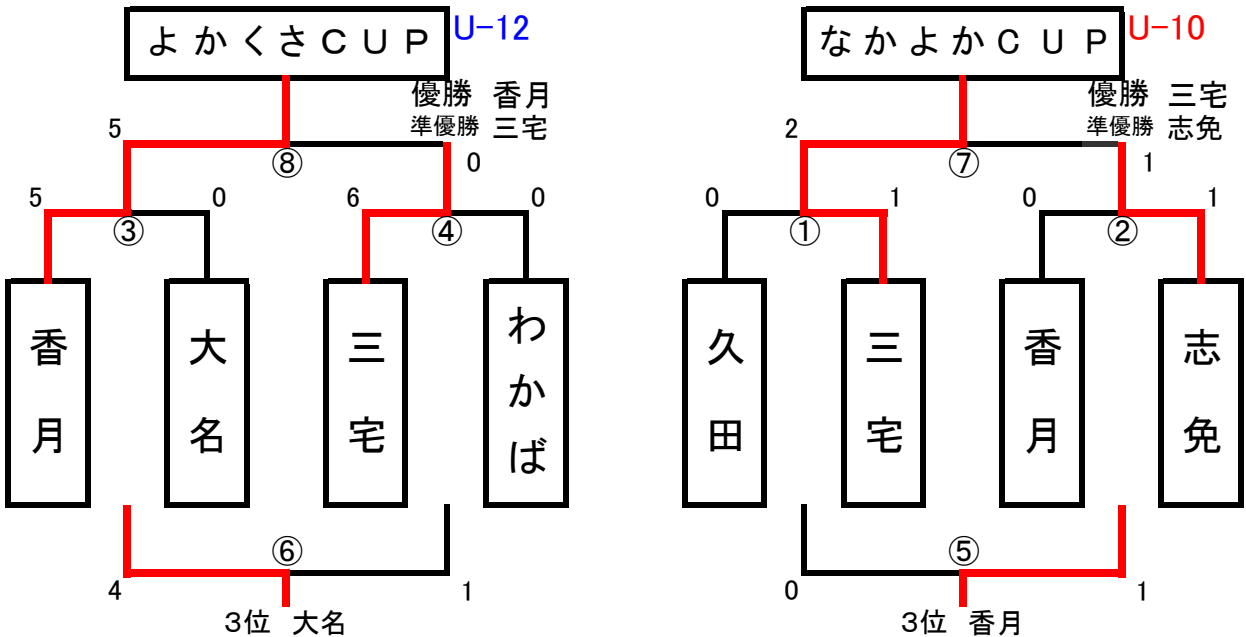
よかくさCUP U−12

優勝 香月
準優勝 三宅

5 ⑧ 0

5 ③ 0 6 ④ 0

香月

大名

三宅

わかば

⑥

4 1

3位 大名

なかよかCUP U−10

優勝 三宅
準優勝 志免

2 ⑦ 1

0 ① 1 0 ② 1

久田

三宅

香月

志免

⑤

0 1

3位 香月